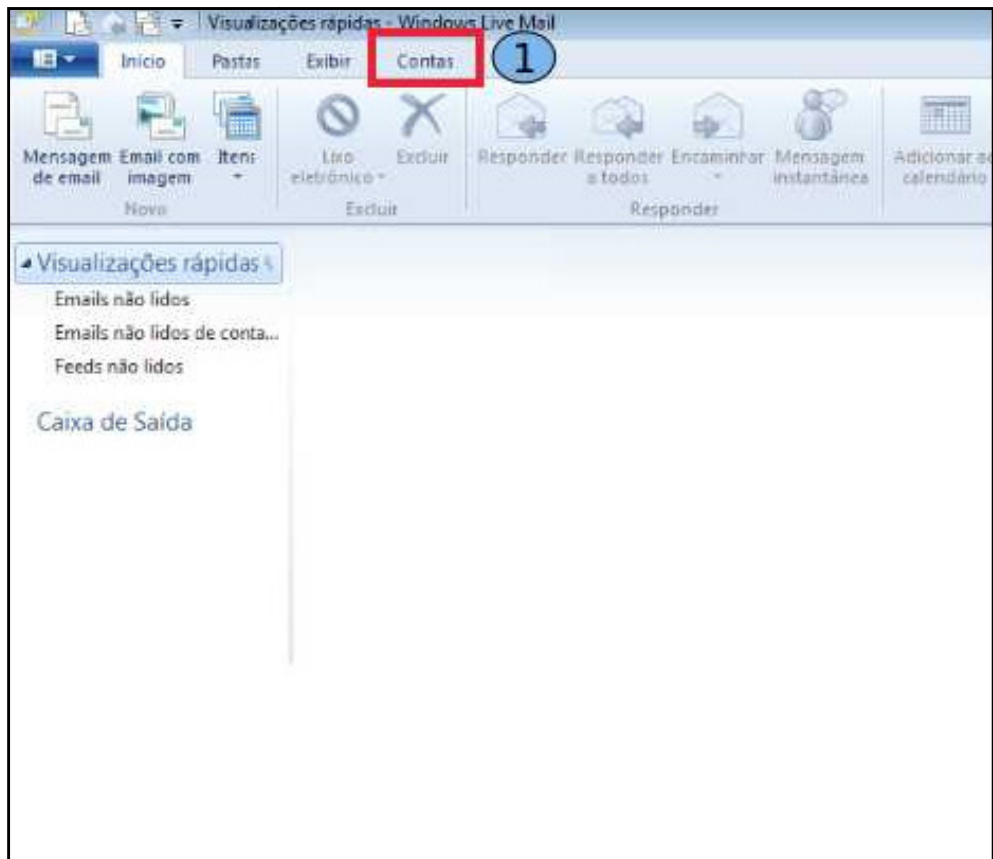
Visualizações rápidas - Windows Live Mail

Início Pastas Exibir Contas 1

Mensagem de email Email com imagem Itens
Novo

Lixo eletrônico Excluir
Excluir

Responder Responder a todos Encaminhar Mensagem instantânea
Responder

Adicionar ao calendário

Visualizações rápidas
Emails não lidos
Emails não lidos de conta...
Feeds não lidos

Caixa de Saída